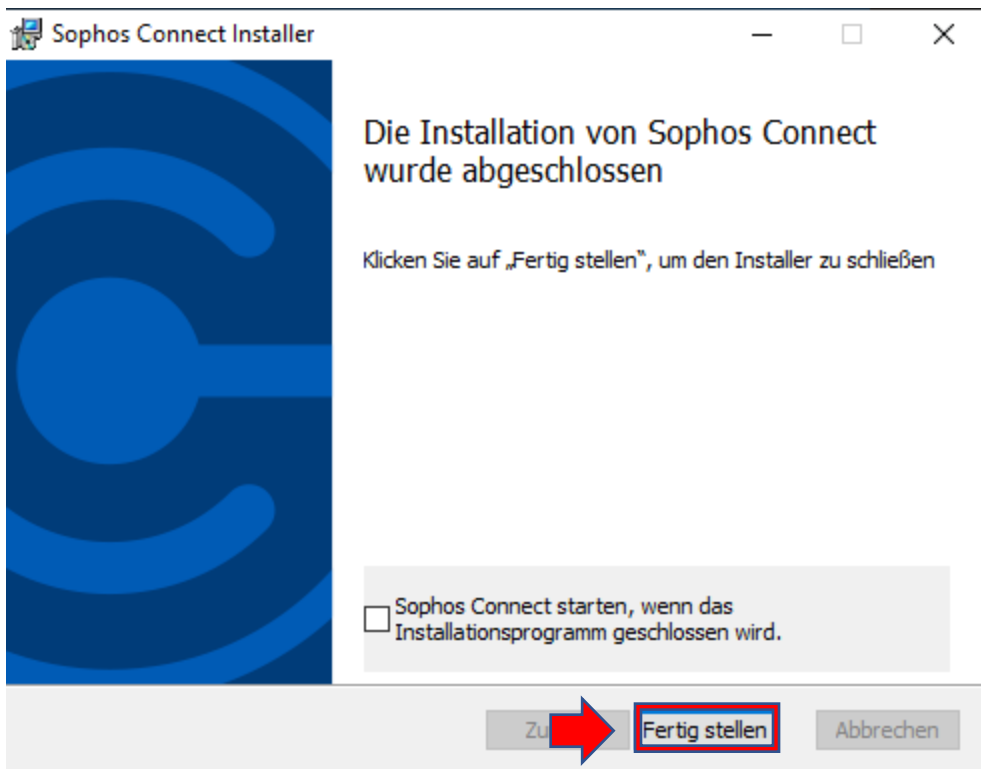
Sophos Connect Installer

Die Installation von Sophos Connect wurde abgeschlossen

Klicken Sie auf „Fertig stellen", um den Installer zu schließen

Sophos Connect starten, wenn das Installationsprogramm geschlossen wird.

Zu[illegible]

Fertig stellen

Abbrechen